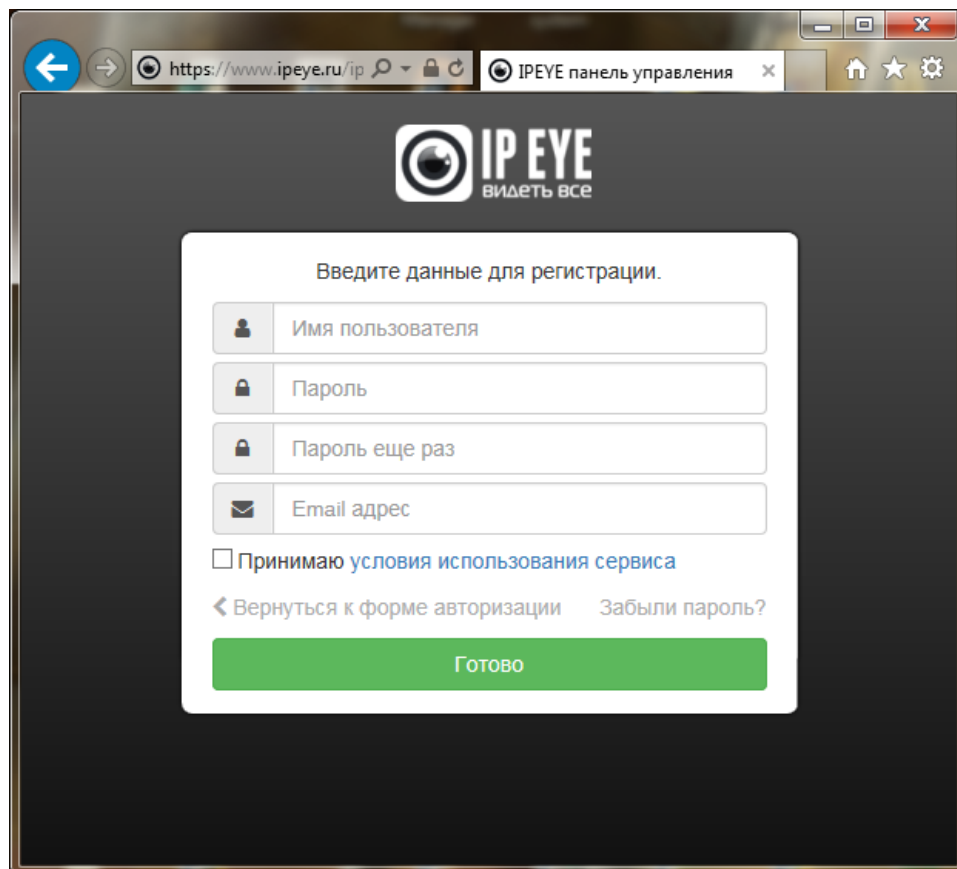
https://www.ipeye.ru/ip

IPEYE панель управления

IP EYE
видеть все

Введите данные для регистрации.

Имя пользователя

Пароль

Пароль еще раз

Email адрес

Принимаю условия использования сервиса

Вернуться к форме авторизации

Забыли пароль?

Готово